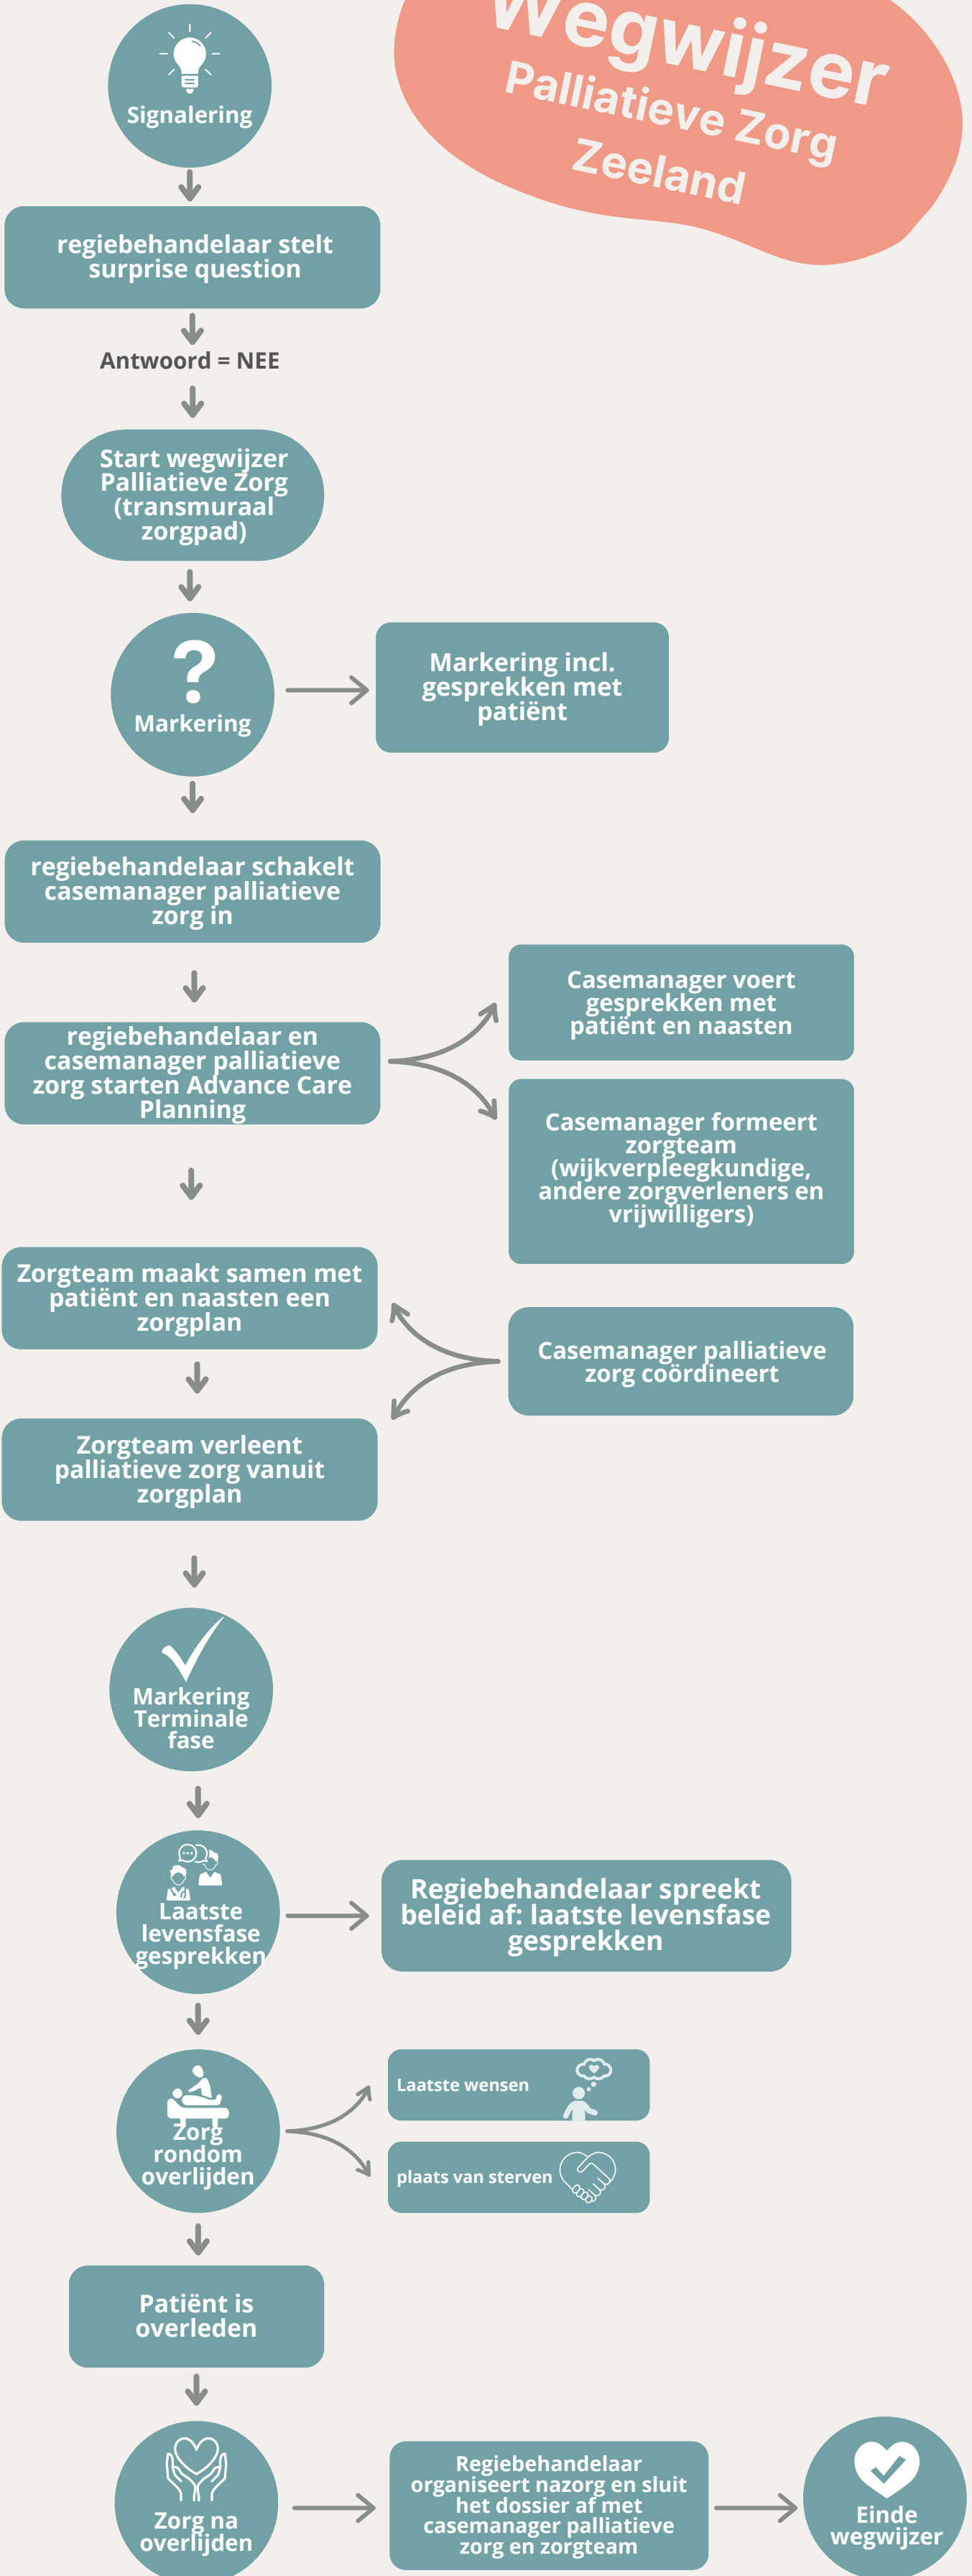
Wegwijzer
Palliatieve Zorg Zeeland

Signalering

regiebehandelaar stelt surprise question

Antwoord = NEE

Start wegwijzer Palliatieve Zorg (transmuraal zorgpad)

Markering

Markering incl. gesprekken met patiënt

regiebehandelaar schakelt casemanager palliatieve zorg in

regiebehandelaar en casemanager palliatieve zorg starten Advance Care Planning

Casemanager voert gesprekken met patiënt en naasten

Casemanager formeert zorgteam (wijkverpleegkundige, andere zorgverleners en vrijwilligers)

Zorgteam maakt samen met patiënt en naasten een zorgplan

Casemanager palliatieve zorg coördineert

Zorgteam verleent palliatieve zorg vanuit zorgplan

Markering Terminale fase

Laatste levensfase gesprekken

Regiebehandelaar spreekt beleid af: laatste levensfase gesprekken

Zorg rondom overlijden

Laatste wensen

plaats van sterven

Patiënt is overleden

Zorg na overlijden

Regiebehandelaar organiseert nazorg en sluit het dossier af met casemanager palliatieve zorg en zorgteam

Einde wegwijzer